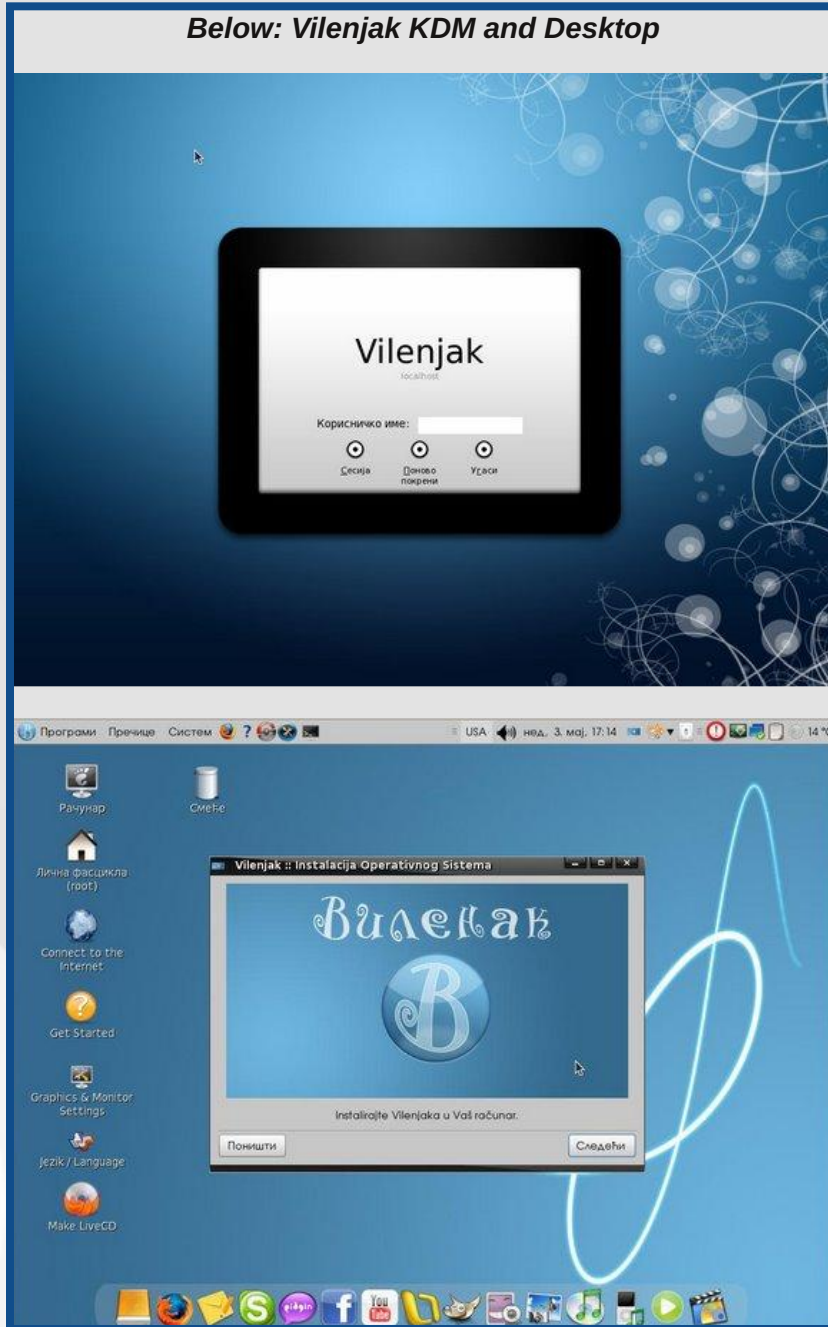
Below: Vilenjak KDM and Desktop

Vilenjak

localhost

Корисничко име:

Сесија

Поново покрени

Угаси

Програми Пречице Систем

USA нед. 3. мај, 17:14

14 °C

Рачунар

Смеће

Лична фасцикла (root)

Connect to the Internet

Get Started

Graphics & Monitor Settings

Jezik / Language

Make LiveCD

Vilenjak :: Instalacija Operativnog Sistema

Виленак

Instalirajte Vilenjaka u Vaš računar.

Поништи

Следећи

pidgin

You Tube